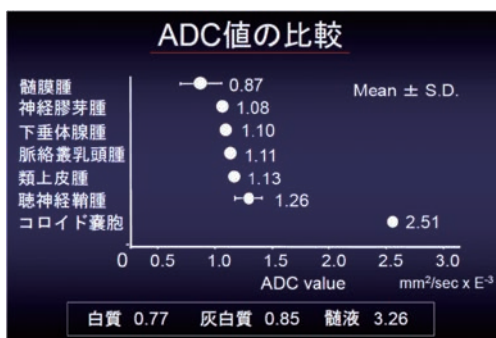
ADC値の比較

Mean ± S.D.

髄膜腫 0.87
神経膠芽腫 1.08
下垂体腺腫 1.10
脈絡叢乳頭腫 1.11
類上皮腫 1.13
聴神経鞘腫 1.26
コロイド嚢胞 2.51

0 0.5 1.0 1.5 2.0 2.5 3.0
ADC value $mm^2/sec \times E^{-3}$

白質 0.77 灰白質 0.85 髄液 3.26